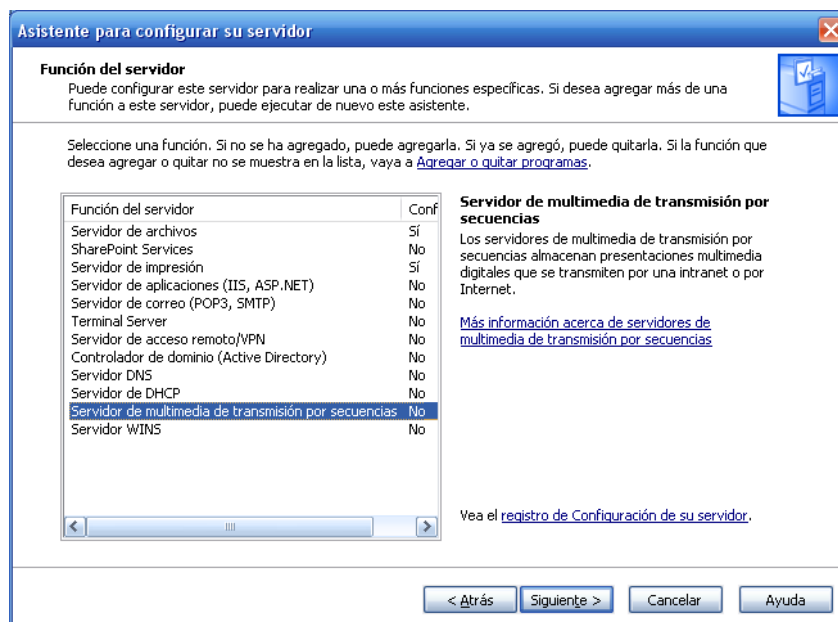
Asistente para configurar su servidor

Función del servidor
Puede configurar este servidor para realizar una o más funciones específicas. Si desea agregar más de una función a este servidor, puede ejecutar de nuevo este asistente.

Seleccione una función. Si no se ha agregado, puede agregarla. Si ya se agregó, puede quitarla. Si la función que desea agregar o quitar no se muestra en la lista, vaya a Agregar o quitar programas.

| Función del servidor | Conf |
|---|---|
| Servidor de archivos | Sí |
| SharePoint Services | No |
| Servidor de impresión | Sí |
| Servidor de aplicaciones (IIS, ASP.NET) | No |
| Servidor de correo (POP3, SMTP) | No |
| Terminal Server | No |
| Servidor de acceso remoto/VPN | No |
| Controlador de dominio (Active Directory) | No |
| Servidor DNS | No |
| Servidor de DHCP | No |
| Servidor de multimedia de transmisión por secuencias | No |
| Servidor WINS | No |

Servidor de multimedia de transmisión por secuencias
Los servidores de multimedia de transmisión por secuencias almacenan presentaciones multimedia digitales que se transmiten por una intranet o por Internet.

Más información acerca de servidores de multimedia de transmisión por secuencias

Vea el registro de Configuración de su servidor.

< Atrás   Siguiente >   Cancelar   Ayuda